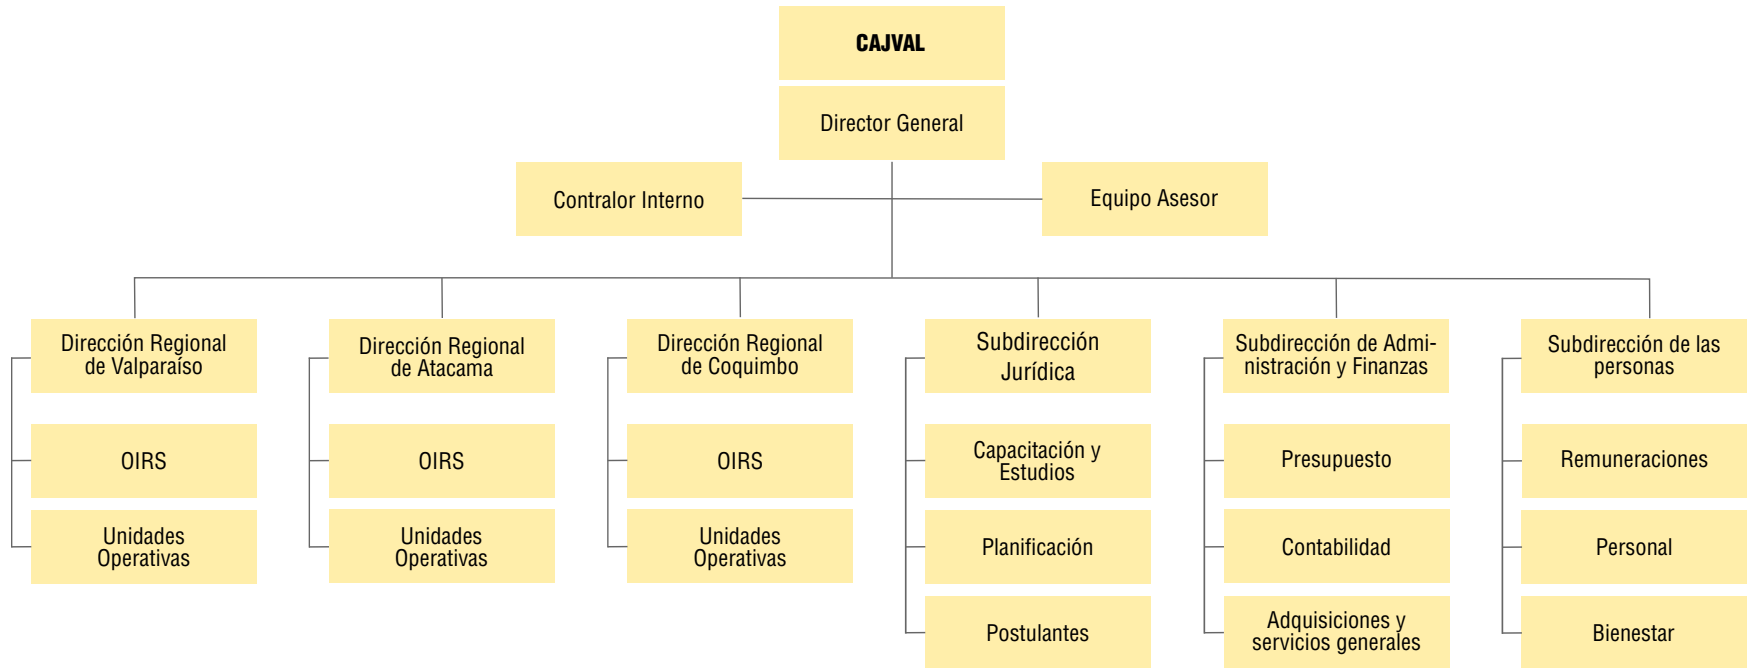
CAJVAL

Director General

Contralor Interno

Equipo Asesor

Dirección Regional de Valparaíso

OIRS

Unidades Operativas

Dirección Regional de Atacama

OIRS

Unidades Operativas

Dirección Regional de Coquimbo

OIRS

Unidades Operativas

Subdirección Jurídica

Capacitación y Estudios

Planificación

Postulantes

Subdirección de Administración y Finanzas

Presupuesto

Contabilidad

Adquisiciones y servicios generales

Subdirección de las personas

Remuneraciones

Personal

Bienestar